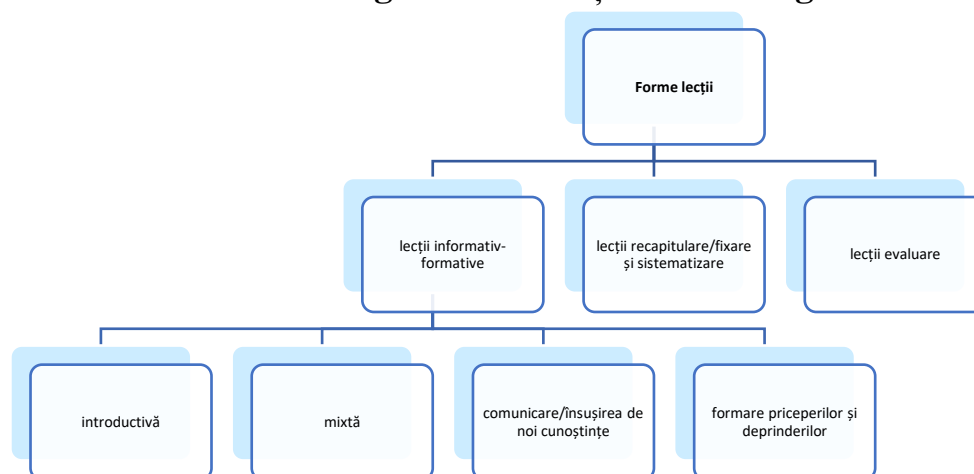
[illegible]

Forme lecții

lecții informativ-formative

lecții recapitulare/fixare și sistematizare

lecții evaluare

introductivă

mixtă

comunicare/însușirea de noi cunoștințe

formare priceperilor și deprinderilor